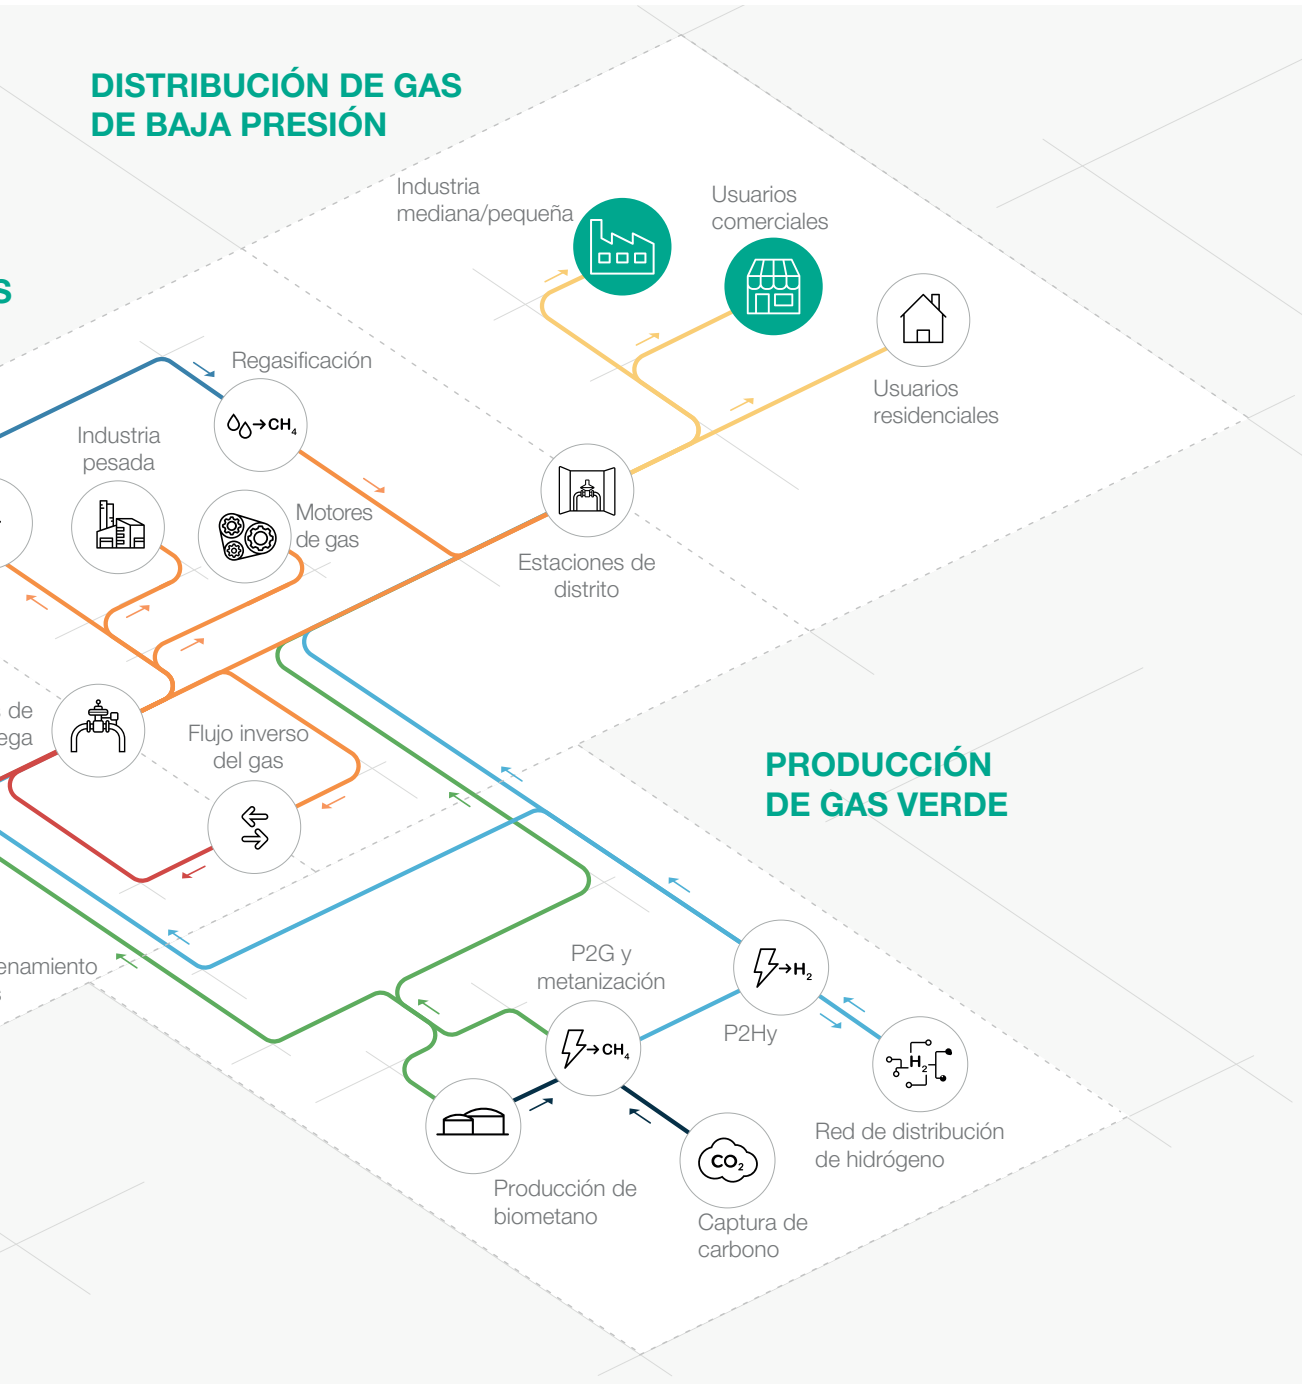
DISTRIBUCIÓN DE GAS DE BAJA PRESIÓN

S

Industria mediana/pequeña

Usuarios comerciales

Usuarios residenciales

Regasificación

$\rightarrow CH_4$

Industria pesada

Motores de gas

Estaciones de distrito

de
ega

Flujo inverso del gas

PRODUCCIÓN DE GAS VERDE

enamiento

P2G y metanización

$\rightarrow CH_4$

$\rightarrow H_2$

P2Hy

$H_2$

Red de distribución de hidrógeno

Producción de biometano

$CO_2$

Captura de carbono